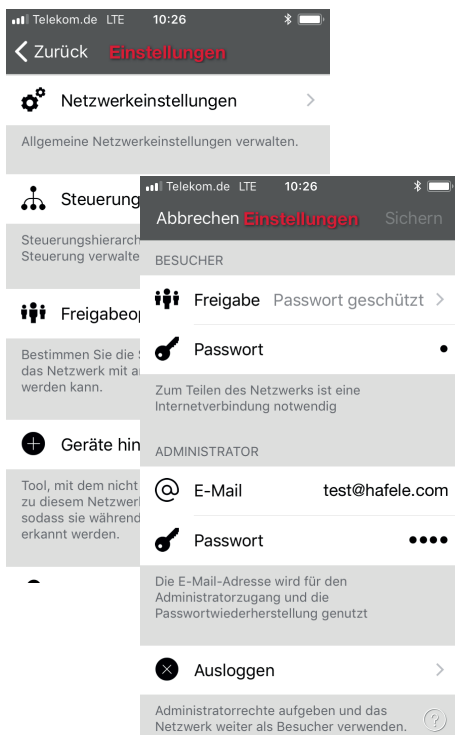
Telekom.de LTE 10:26

Zurück Einstellungen

Netzwerkeinstellungen

Allgemeine Netzwerkeinstellungen verwalten.

Steuerung

Steuerungshierarch
Steuerung verwalte

Freigabeop

Bestimmen Sie die
das Netzwerk mit a
werden kann.

Geräte hin

Tool, mit dem nicht
zu diesem Netzwerk
sodass sie während
erkannt werden.

Telekom.de LTE 10:26

Abbrechen Einstellungen Sichern

BESUCHER

Freigabe Passwort geschützt

Passwort •

Zum Teilen des Netzwerks ist eine Internetverbindung notwendig

ADMINISTRATOR

E-Mail test@hafele.com

Passwort ••••

Die E-Mail-Adresse wird für den Administratorzugang und die Passwortwiederherstellung genutzt

Ausloggen

Administratorrechte aufgeben und das Netzwerk weiter als Besucher verwenden.